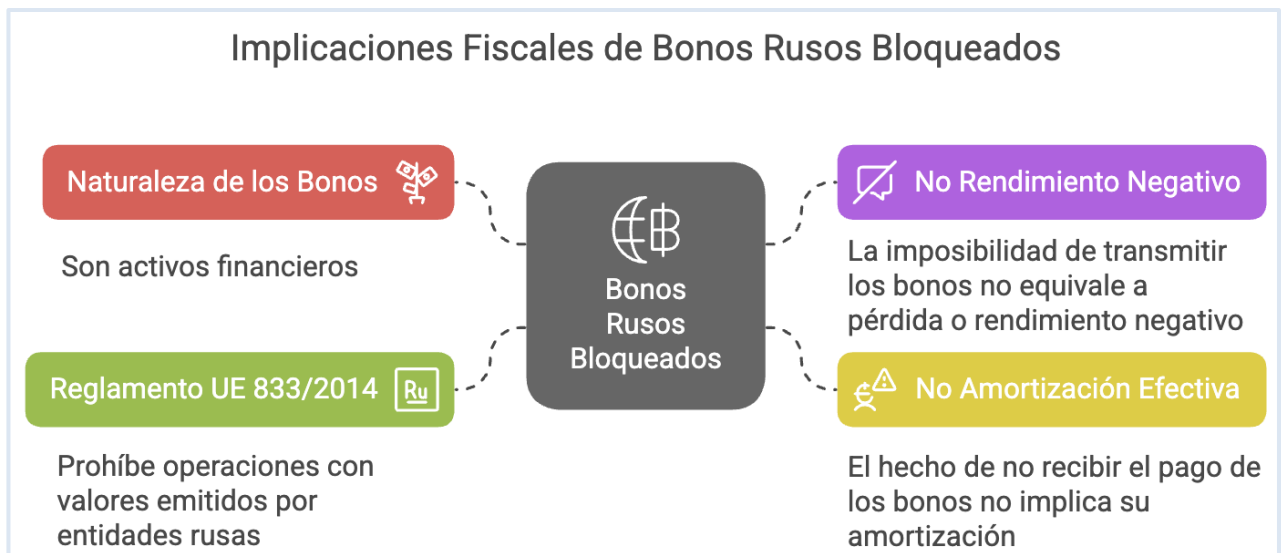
Implicaciones Fiscales de Bonos Rusos Bloqueados

Naturaleza de los Bonos

Son activos financieros

Reglamento UE 833/2014

Ru

Prohíbe operaciones con valores emitidos por entidades rusas

Bonos Rusos Bloqueados

No Rendimiento Negativo

La imposibilidad de transmitir los bonos no equivale a pérdida o rendimiento negativo

No Amortización Efectiva

El hecho de no recibir el pago de los bonos no implica su amortización